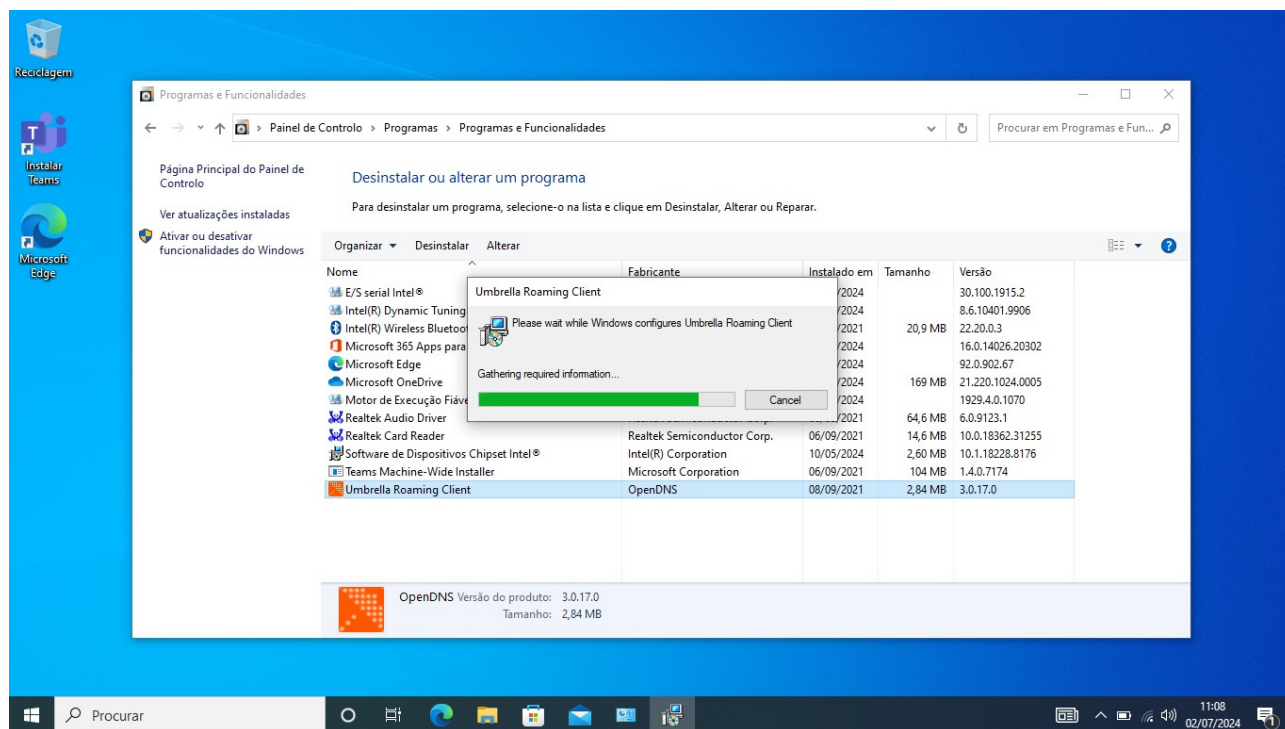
Reciclagem

Instalar Teams

Microsoft Edge

Programas e Funcionalidades

Painel de Controlo > Programas > Programas e Funcionalidades

Procurar em Programas e Fun...

Página Principal do Painel de Controlo

Ver atualizações instaladas

Ativar ou desativar funcionalidades do Windows

Desinstalar ou alterar um programa

Para desinstalar um programa, selecione-o na lista e clique em Desinstalar, Alterar ou Reparar.

Organizar ▾ Desinstalar Alterar

| Nome | Fabricante | Instalado em | Tamanho | Versão |
|---|---|---|---|---|
| E/S serial Intel® | | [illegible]/2024 | | 30.100.1915.2 |
| Intel(R) Dynamic Tuning | | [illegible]/2024 | | 8.6.10401.9906 |
| Intel(R) Wireless Bluetoo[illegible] | | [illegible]/2021 | 20,9 MB | 22.20.0.3 |
| Microsoft 365 Apps para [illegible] | | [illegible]/2024 | | 16.0.14026.20302 |
| Microsoft Edge | | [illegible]/2024 | | 92.0.902.67 |
| Microsoft OneDrive | | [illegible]/2024 | 169 MB | 21.220.1024.0005 |
| Motor de Execução Fiáve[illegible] | | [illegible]/2024 | | 1929.4.0.1070 |
| Realtek Audio Driver | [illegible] | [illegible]/2021 | 64,6 MB | 6.0.9123.1 |
| Realtek Card Reader | Realtek Semiconductor Corp. | 06/09/2021 | 14,6 MB | 10.0.18362.31255 |
| Software de Dispositivos Chipset Intel® | Intel(R) Corporation | 10/05/2024 | 2,60 MB | 10.1.18228.8176 |
| Teams Machine-Wide Installer | Microsoft Corporation | 06/09/2021 | 104 MB | 1.4.0.7174 |
| Umbrella Roaming Client | OpenDNS | 08/09/2021 | 2,84 MB | 3.0.17.0 |

Umbrella Roaming Client

Please wait while Windows configures Umbrella Roaming Client

Gathering required information...

Cancel

OpenDNS Versão do produto: 3.0.17.0
Tamanho: 2,84 MB

Procurar

11:08
02/07/2024